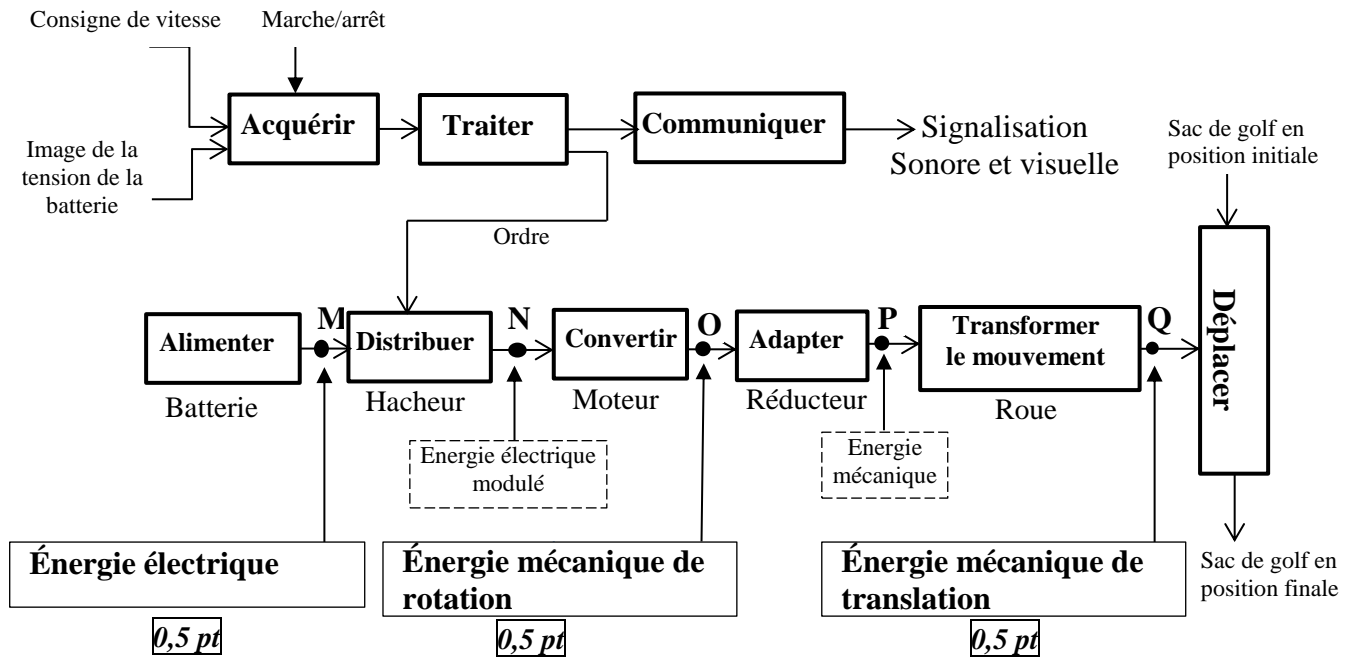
Consigne de vitesse

Marche/arrêt

Image de la tension de la batterie

Acquérir

Traiter

Communiquer

Signalisation Sonore et visuelle

Sac de golf en position initiale

Ordre

Alimenter

M

Distribuer

N

Convertir

O

Adapter

P

Transformer le mouvement

Q

Déplacer

Batterie

Hacheur

Moteur

Réducteur

Roue

Energie électrique modulé

Energie mécanique

Sac de golf en position finale

Énergie électrique

Énergie mécanique de rotation

Énergie mécanique de translation

0,5 pt

0,5 pt

0,5 pt